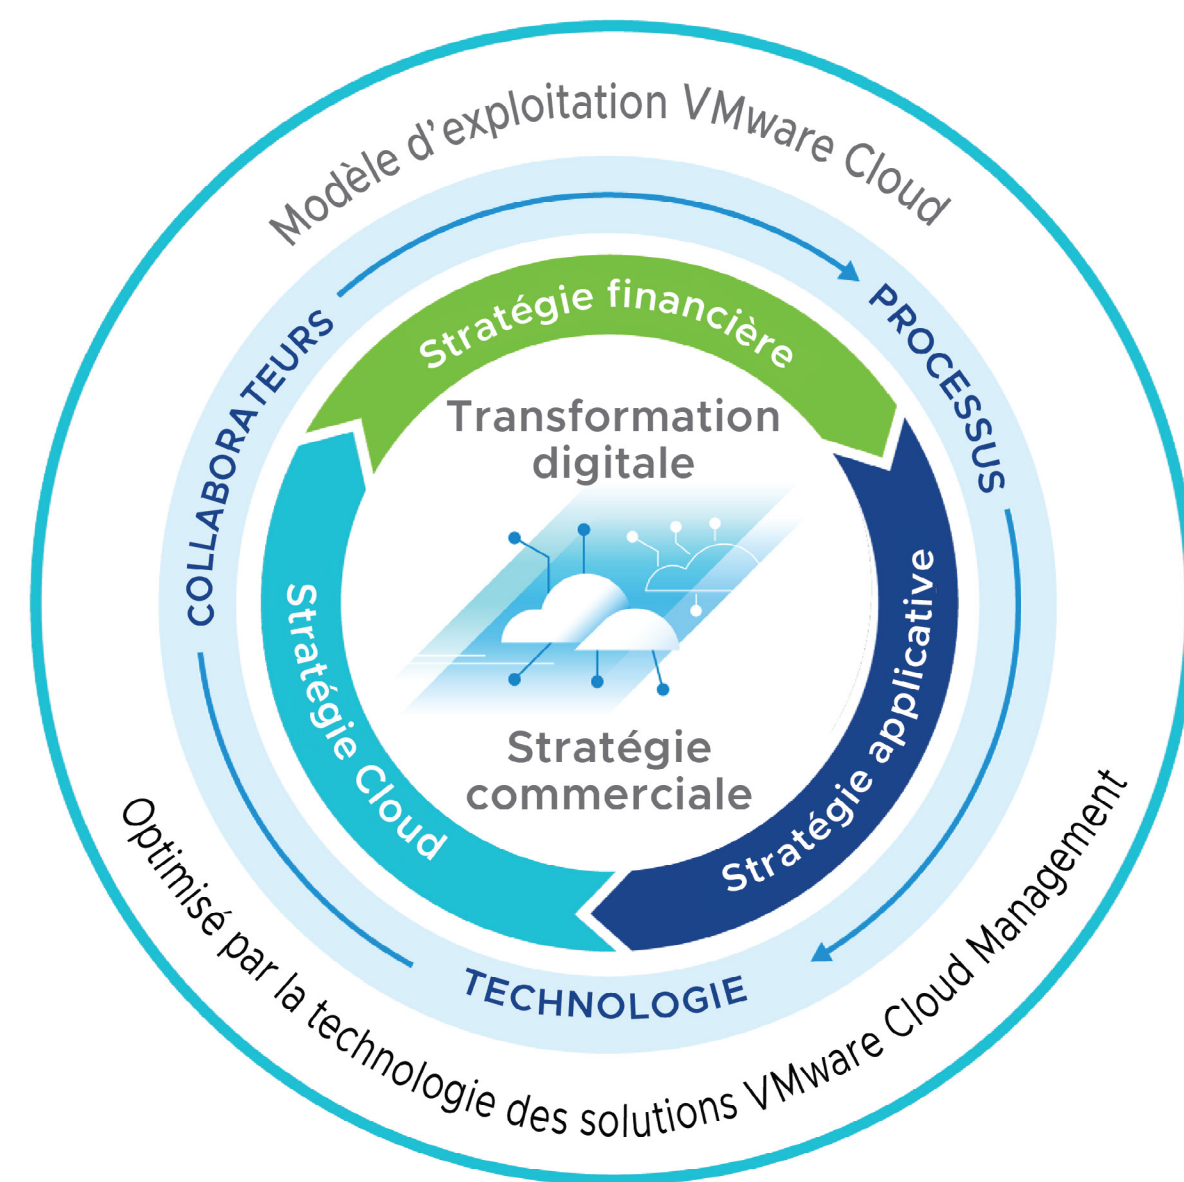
Modèle d'exploitation VMware Cloud

COLLABORATEURS

PROCESSUS

Stratégie financière

Transformation digitale

Stratégie Cloud

Stratégie applicative

Stratégie commerciale

TECHNOLOGIE

Optimisé par la technologie des solutions VMware Cloud Management